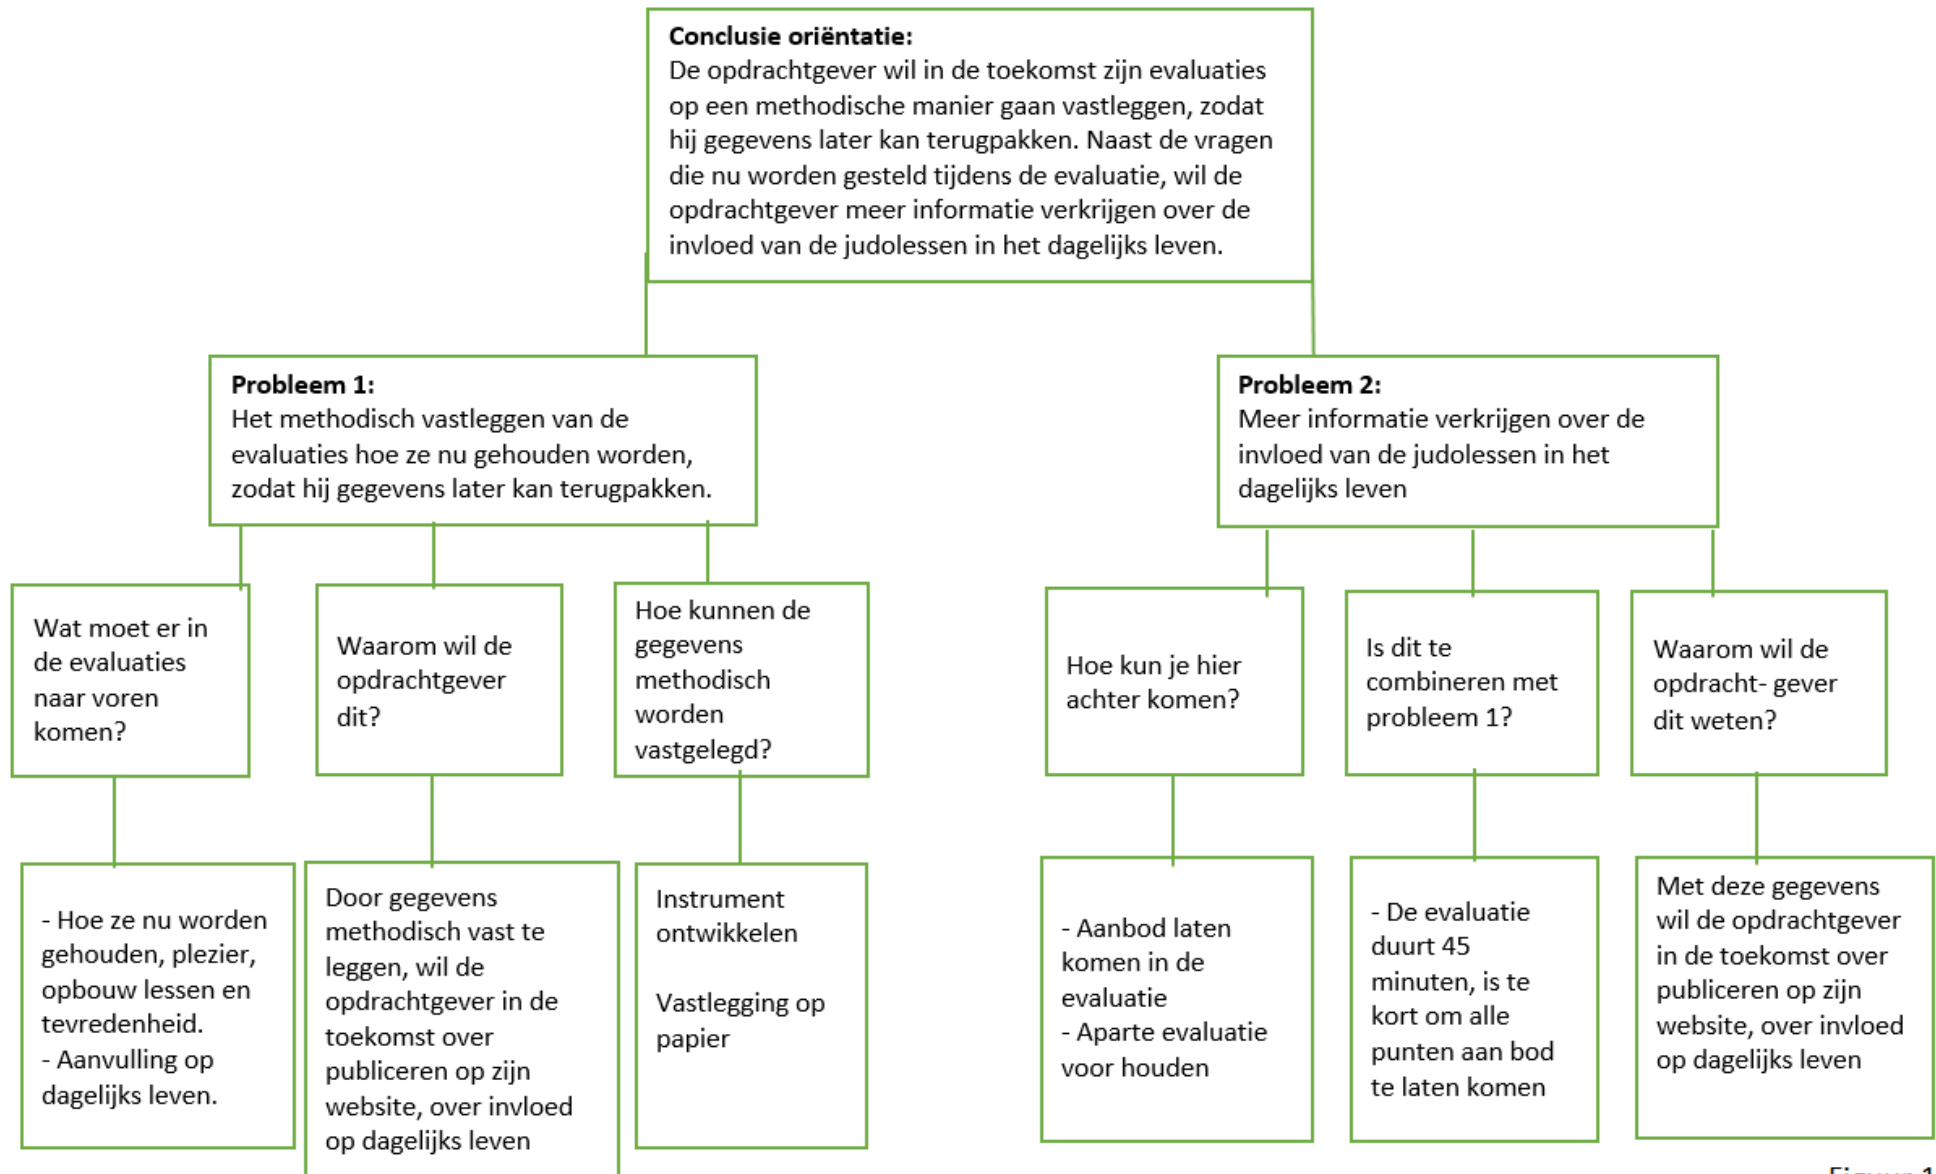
**Conclusie oriëntatie:**
De opdrachtgever wil in de toekomst zijn evaluaties op een methodische manier gaan vastleggen, zodat hij gegevens later kan terugpakken. Naast de vragen die nu worden gesteld tijdens de evaluatie, wil de opdrachtgever meer informatie verkrijgen over de invloed van de judolessen in het dagelijks leven.

**Probleem 1:**
Het methodisch vastleggen van de evaluaties hoe ze nu gehouden worden, zodat hij gegevens later kan terugpakken.

Wat moet er in de evaluaties naar voren komen?

- Hoe ze nu worden gehouden, plezier, opbouw lessen en tevredenheid.
- Aanvulling op dagelijks leven.

Waarom wil de opdrachtgever dit?

Door gegevens methodisch vast te leggen, wil de opdrachtgever in de toekomst over publiceren op zijn website, over invloed op dagelijks leven

Hoe kunnen de gegevens methodisch worden vastgelegd?

Instrument ontwikkelen

Vastlegging op papier

**Probleem 2:**
Meer informatie verkrijgen over de invloed van de judolessen in het dagelijks leven

Hoe kun je hier achter komen?

- Aanbod laten komen in de evaluatie
- Aparte evaluatie voor houden

Is dit te combineren met probleem 1?

- De evaluatie duurt 45 minuten, is te kort om alle punten aan bod te laten komen

Waarom wil de opdracht- gever dit weten?

Met deze gegevens wil de opdrachtgever in de toekomst over publiceren op zijn website, over invloed op dagelijks leven

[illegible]